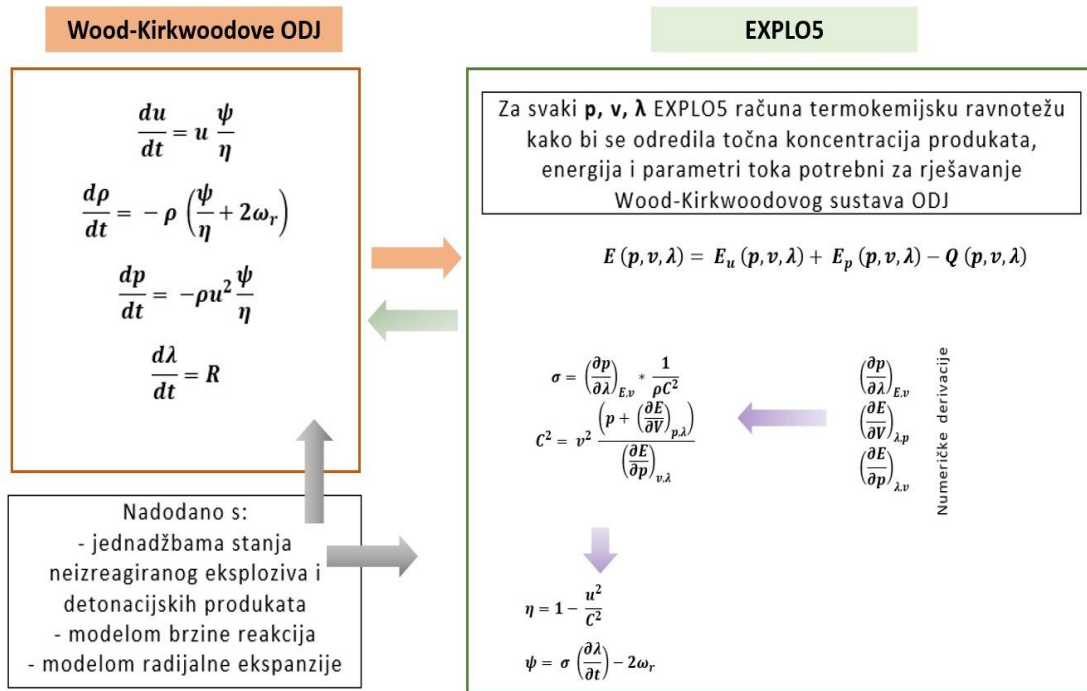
Wood-Kirkwoodove ODJ

$\frac{du}{dt} = u\,\frac{\psi}{\eta}$

$\frac{d\rho}{dt} = -\rho\left(\frac{\psi}{\eta} + 2\omega_r\right)$

$\frac{dp}{dt} = -\rho u^2 \frac{\psi}{\eta}$

$\frac{d\lambda}{dt} = R$

Nadodano s:
- jednadžbama stanja neizreagiranog eksploziva i detonacijskih produkata
- modelom brzine reakcija
- modelom radijalne ekspanzije

EXPLO5

Za svaki **p, v, λ** EXPLO5 računa termokemijsku ravnotežu kako bi se odredila točna koncentracija produkata, energija i parametri toka potrebni za rješavanje Wood-Kirkwoodovog sustava ODJ

$E(p,v,\lambda) = E_u(p,v,\lambda) + E_p(p,v,\lambda) - Q(p,v,\lambda)$

$\sigma = \left(\frac{\partial p}{\partial \lambda}\right)_{E,v} * \frac{1}{\rho C^2}$

$C^2 = v^2 \frac{\left(p + \left(\frac{\partial E}{\partial V}\right)_{p,\lambda}\right)}{\left(\frac{\partial E}{\partial p}\right)_{v,\lambda}}$

$\left(\frac{\partial p}{\partial \lambda}\right)_{E,v}$
$\left(\frac{\partial E}{\partial V}\right)_{\lambda,p}$
$\left(\frac{\partial E}{\partial p}\right)_{\lambda,v}$

Numeričke derivacije

$\eta = 1 - \frac{u^2}{C^2}$

$\psi = \sigma\left(\frac{\partial \lambda}{\partial t}\right) - 2\omega_r$